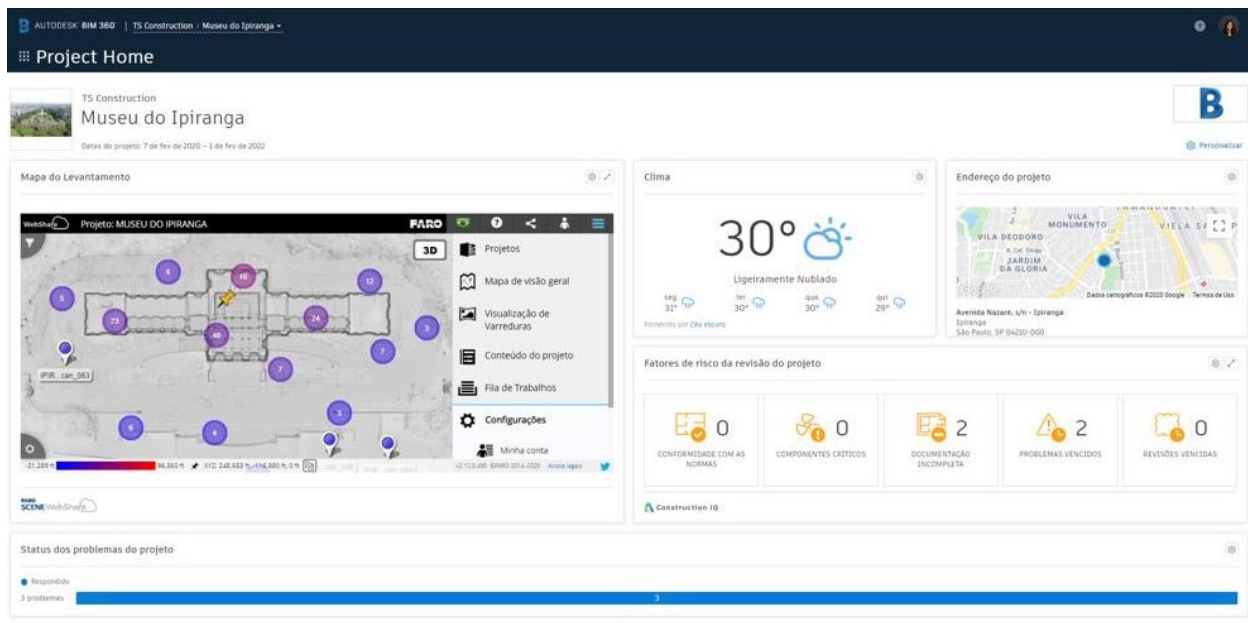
AUTODESK BIM 360 | TS Construction | Museu do Ipiranga ▾

Project Home

TS Construction
Museu do Ipiranga
Datas do projeto: 7 de fev de 2020 – 1 de fev de 2022

B

Personalizar

Mapa do Levantamento

WebShare Projeto: MUSEU DO IPIRANGA FARO

3D

Projetos
Mapa de visão geral
Visualização de Varreduras
Conteúdo do projeto
Fila de Trabalhos
Configurações
Minha conta

6 10 12 5 73 24 3 40 7 7 3 6 4

IPIR...can_063

-21,200 ft 96,360 ft XYZ: 245,653 ft, -116,880 ft, 0 ft

SCENE WebShare

Clima

30°

Ligeiramente Nublado

seg 31° ter 30° qua 30° qui 29°

Fornecido por Céu escuro

Endereço do projeto

VILA MONUMENTO VILA DEODORO JARDIM DA GLORIA VIELA

Dados cartográficos ©2020 Google Termos de Uso

Avenida Nazaré, s/n - Ipiranga
Ipiranga
São Paulo, SP 04210-000

Fatores de risco da revisão do projeto

0 CONFORMIDADE COM AS NORMAS
0 COMPONENTES CRÍTICOS
2 DOCUMENTAÇÃO INCOMPLETA
2 PROBLEMAS VENCIDOS
0 REVISÕES VENCIDAS

Construction IQ

Status dos problemas do projeto

Respondido

3 problemas 3